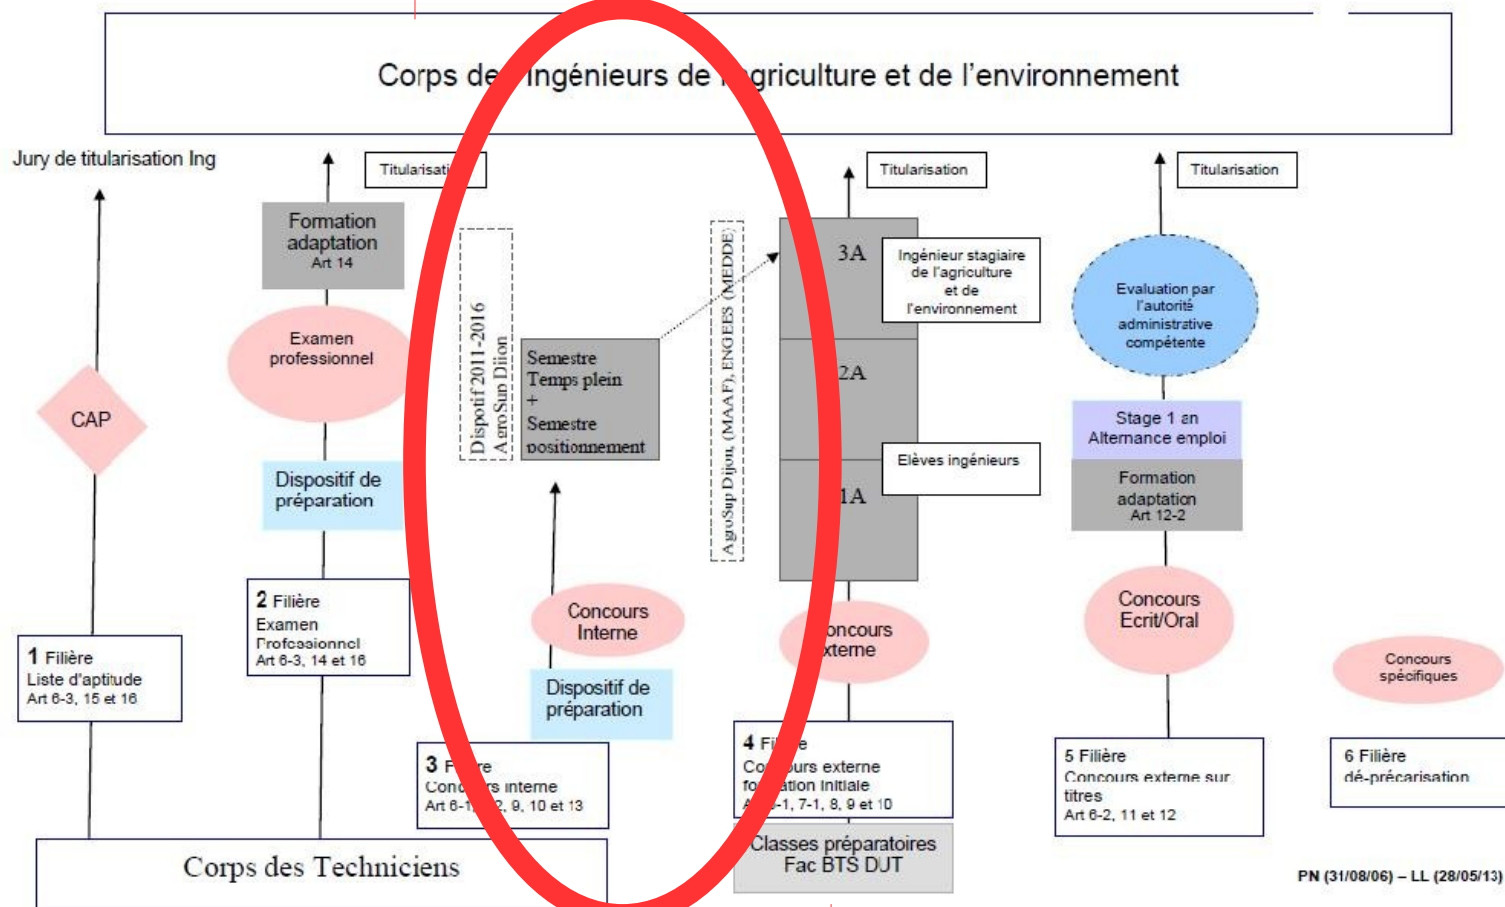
Corps de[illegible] ingénieurs de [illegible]griculture et de l'environnement

Jury de titularisation Ing

Titularisati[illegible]

Titularisation

Titularisation

Formation adaptation
Art 14

Examen professionnel

CAP

Dispositif de préparation

2 Filière
Examen Professionnel
Art 6-3, 14 et 16

1 Filière
Liste d'aptitude
Art 6-3, 15 et 16

Dispotif 2011-2016
AgroSup Dijon

Semestre
Temps plein
+
Semestre
positionnement

AgroSup Dijon, (MAAF), ENGEES (MEDDE)

Concours Interne

Dispositif de préparation

3 F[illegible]re
Conc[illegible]rs interne
Art 6-1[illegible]2, 9, 10 et 13

Corps des Techniciens

3A

2A

1A

Ingénieur stagiaire de l'agriculture et de l'environnement

Elèves ingénieurs

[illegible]oncours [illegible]xterne

4 Fi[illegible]e
Co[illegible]urs externe
fo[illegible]ation initiale
A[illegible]-1, 7-1, 8, 9 et 10

Classes préparatoires
Fac BTS DJT

Evaluation par l'autorité administrative compétente

Stage 1 an
Alternance emploi

Formation adaptation
Art 12-2

Concours Ecrit/Oral

5 Filière
Concours externe sur titres
Art 6-2, 11 et 12

Concours spécifiques

6 Filière
dé-précarisation

PN (31/08/06) – LL (28/05/13)